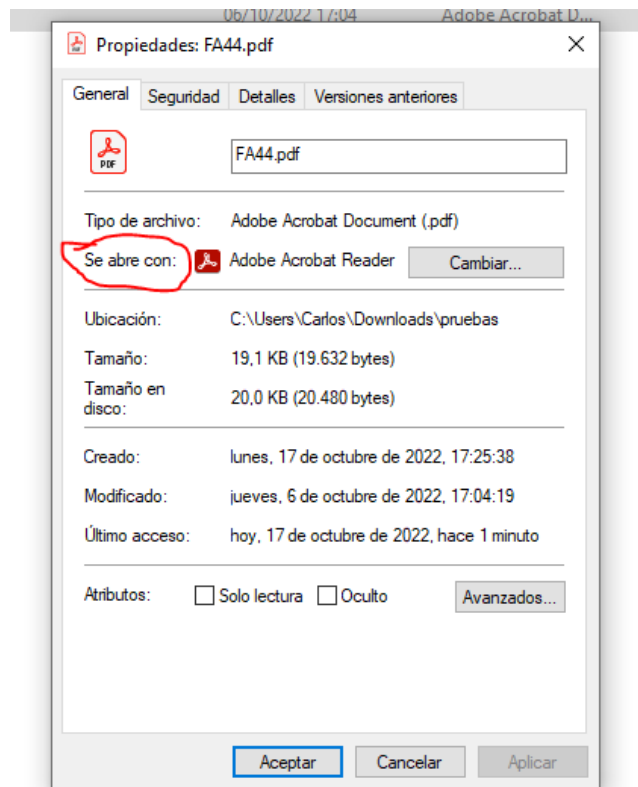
06/10/2022 17:04 Adobe Acrobat D...

Propiedades: FA44.pdf

×

General | Seguridad | Detalles | Versiones anteriores

PDF

FA44.pdf

Tipo de archivo: Adobe Acrobat Document (.pdf)

Se abre con: Adobe Acrobat Reader | Cambiar...

Ubicación: C:\Users\Carlos\Downloads\pruebas

Tamaño: 19,1 KB (19.632 bytes)

Tamaño en disco: 20,0 KB (20.480 bytes)

Creado: lunes, 17 de octubre de 2022, 17:25:38

Modificado: jueves, 6 de octubre de 2022, 17:04:19

Último acceso: hoy, 17 de octubre de 2022, hace 1 minuto

Atributos: Solo lectura | Oculto | Avanzados...

Aceptar | Cancelar | Aplicar